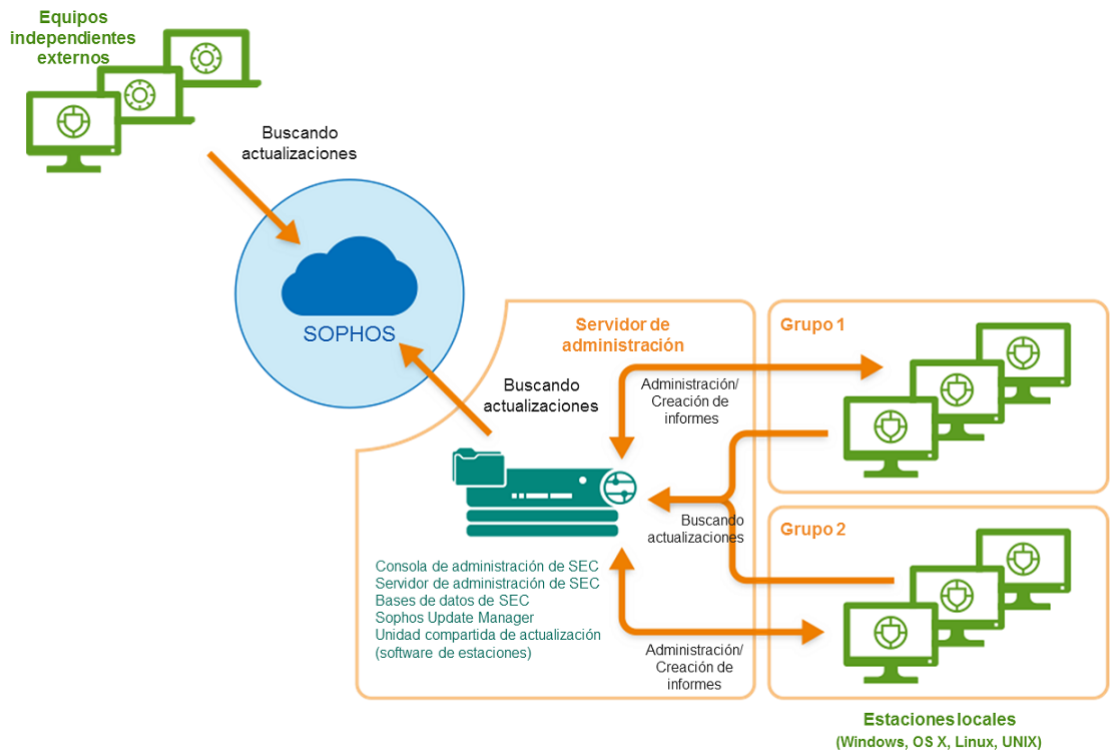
Equipos independientes externos

Buscando actualizaciones

SOPHOS

Servidor de administración

Buscando actualizaciones

Administración/ Creación de informes

Grupo 1

Buscando actualizaciones

Grupo 2

Consola de administración de SEC
Servidor de administración de SEC
Bases de datos de SEC
Sophos Update Manager
Unidad compartida de actualización (software de estaciones)

Administración/ Creación de informes

Estaciones locales
(Windows, OS X, Linux, UNIX)